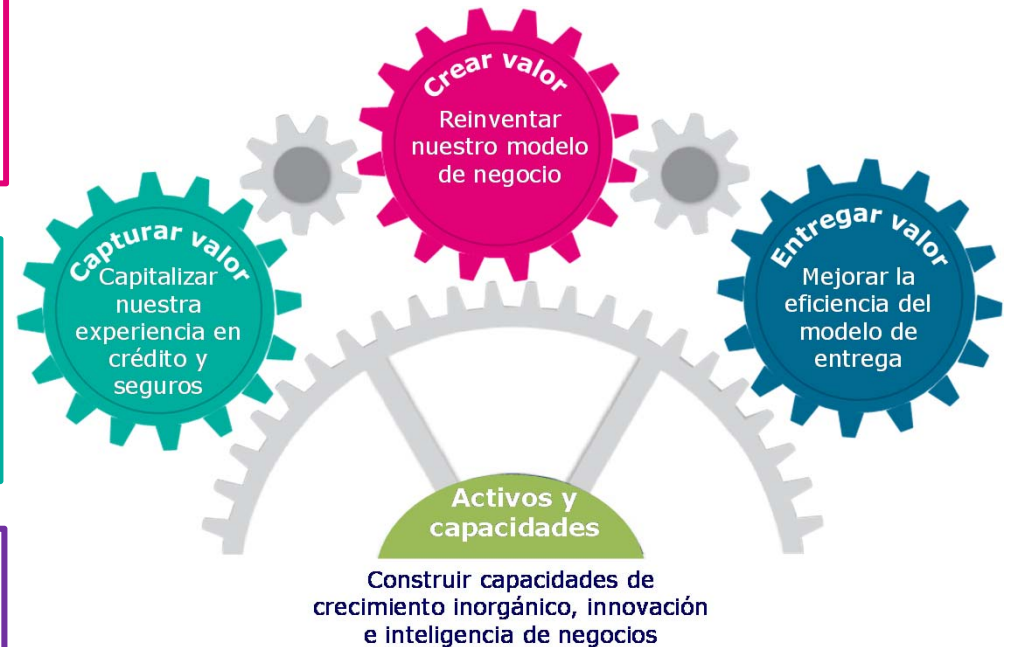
Crear valor
Reinventar nuestro modelo de negocio

Capturar valor
Capitalizar nuestra experiencia en crédito y seguros

Entregar valor
Mejorar la eficiencia del modelo de entrega

Activos y capacidades

Construir capacidades de crecimiento inorgánico, innovación e inteligencia de negocios